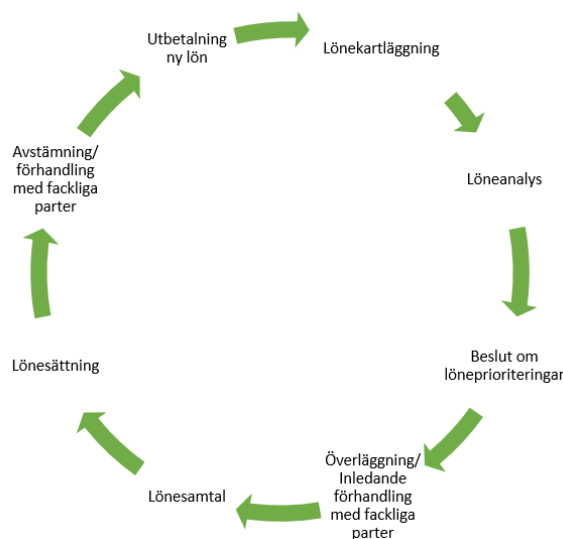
Utbetalning ny lön

Lönekartläggning

Löneanalys

Beslut om löneprioriteringar

Överläggning/ Inledande förhandling med fackliga parter

Lönesamtal

Lönesättning

Avstämning/ förhandling med fackliga parter